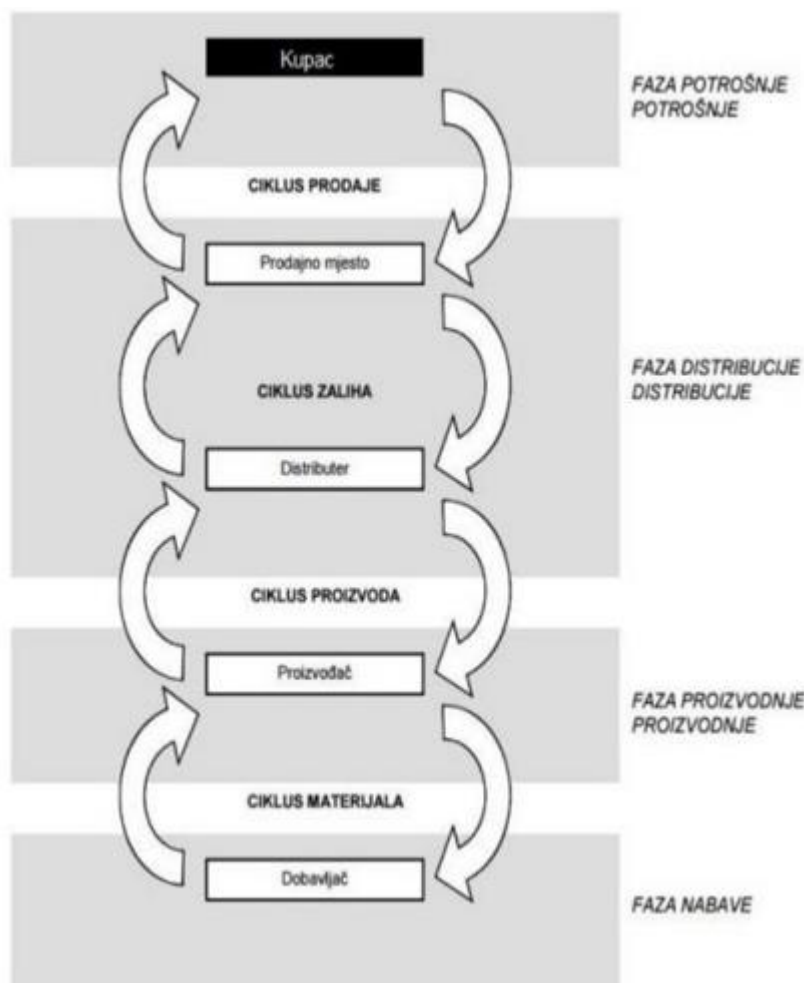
Kupac

FAZA POTROŠNJE POTROŠNJE

CIKLUS PRODAJE

Prodajno mjesto

CIKLUS ZALIHA

FAZA DISTRIBUCIJE DISTRIBUCIJE

Distributer

CIKLUS PROIZVODA

Proizvođač

FAZA PROIZVODNJE PROIZVODNJE

CIKLUS MATERIJALA

Dobavljač

FAZA NABAVE